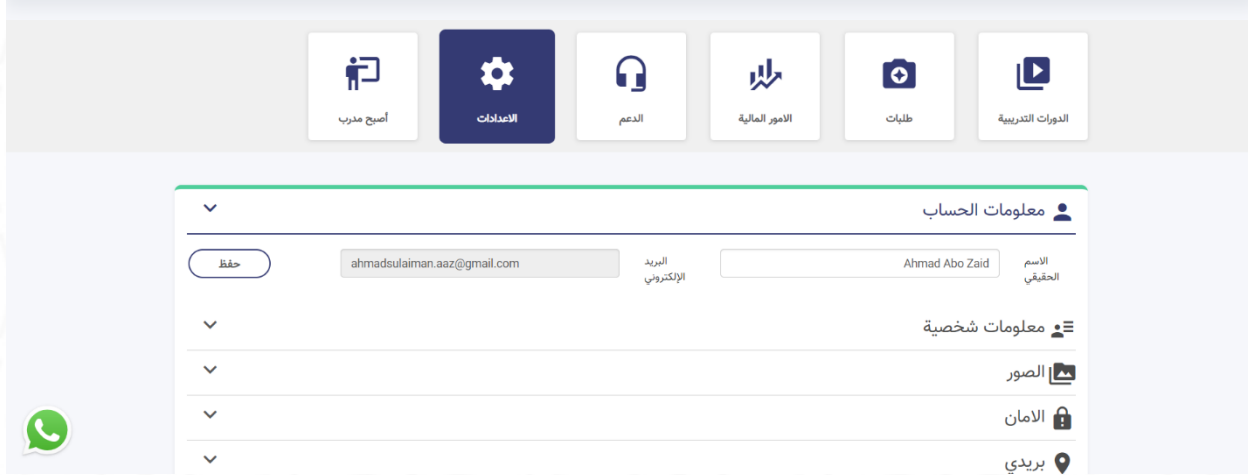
الدورات التدريبية

طلبات

الامور المالية

الدعم

الاعدادات

أصبح مدرب

معلومات الحساب

الاسم الحقيقي

Ahmad Abo Zaid

البريد الإلكتروني

ahmadsulaiman.aaz@gmail.com

حفظ

معلومات شخصية

الصور

الامان

بريدي